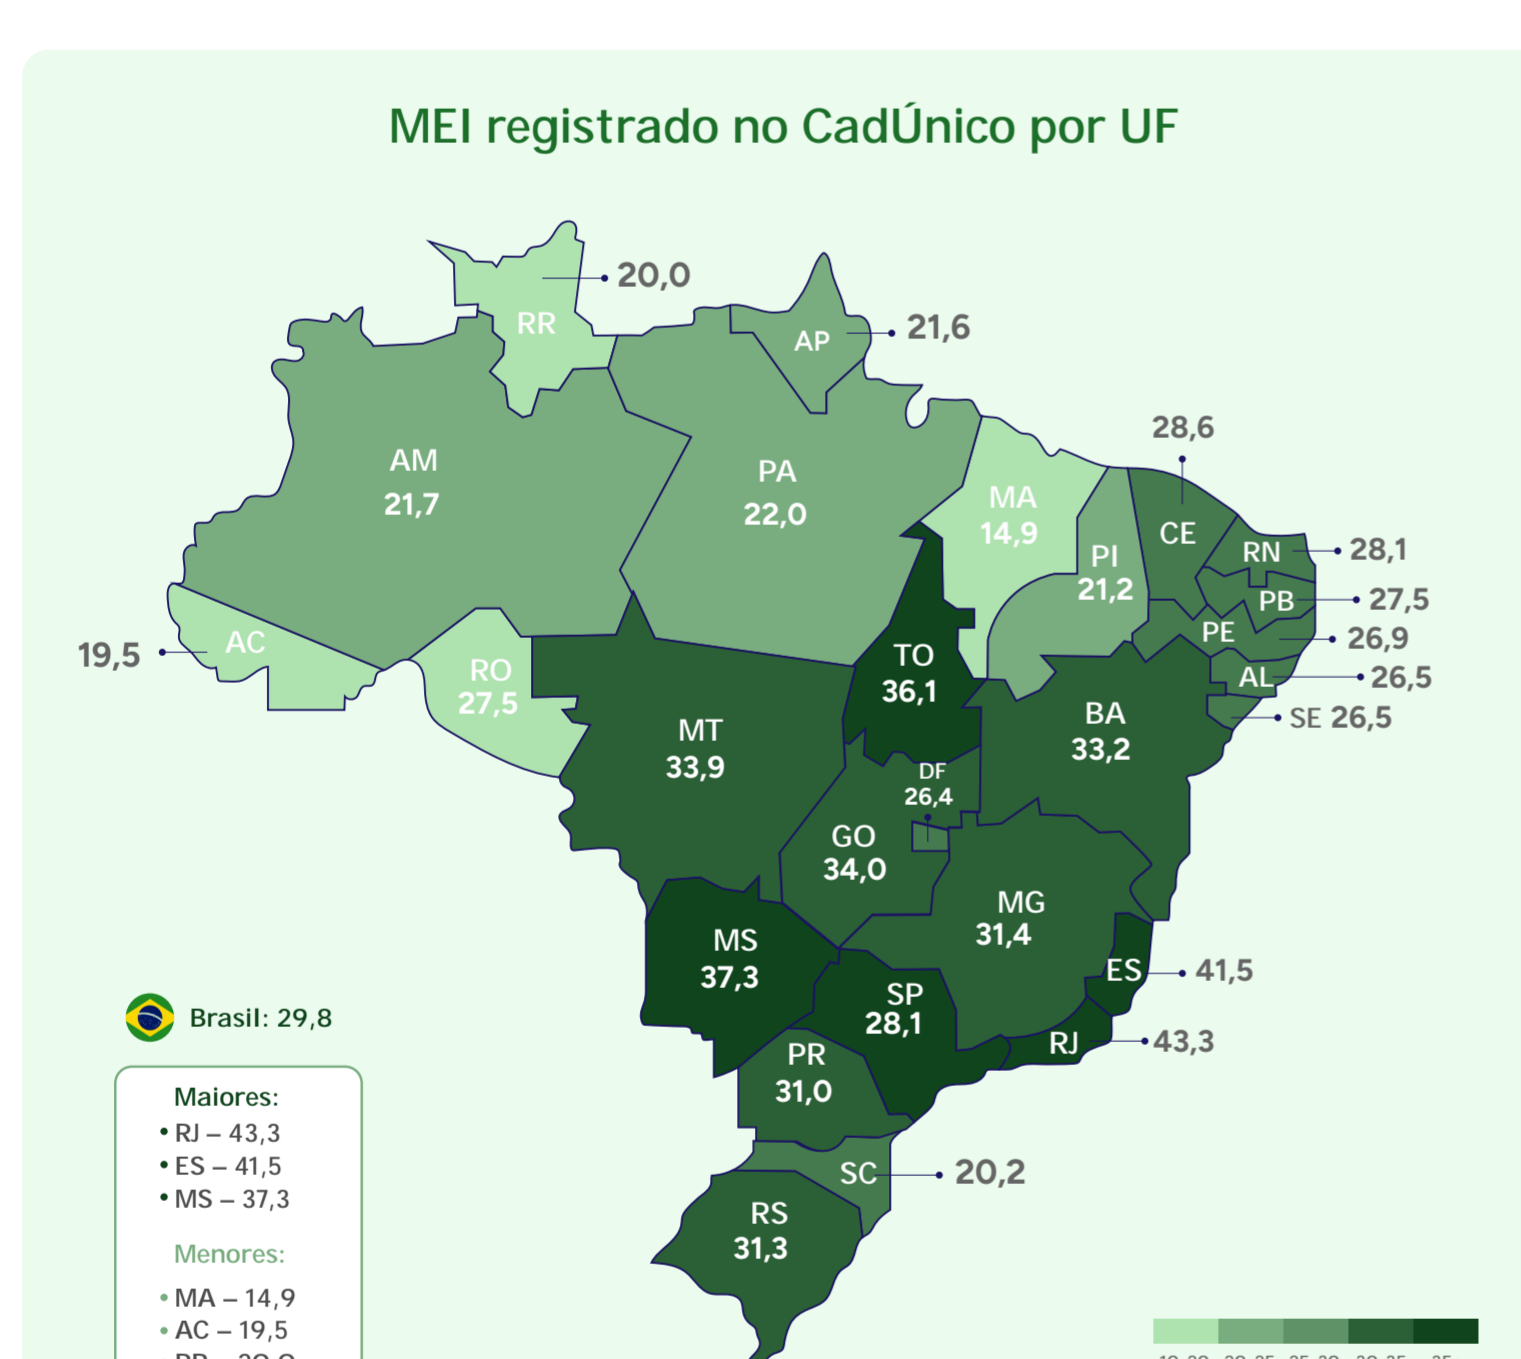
MEI registrado no CadÚnico por UF

RR 20,0
AP 21,6
AM 21,7
PA 22,0
MA 14,9
28,6
CE
PI 21,2
RN 28,1
PB 27,5
PE 26,9
AL 26,5
SE 26,5
19,5 AC
RO 27,5
MT 33,9
TO 36,1
BA 33,2
DF 26,4
GO 34,0
MG 31,4
MS 37,3
ES 41,5
SP 28,1
RJ 43,3
PR 31,0
SC 20,2
RS 31,3

Brasil: 29,8

Maiores:
• RJ – 43,3
• ES – 41,5
• MS – 37,3

Menores:
• MA – 14,9
• AC – 19,5
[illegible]